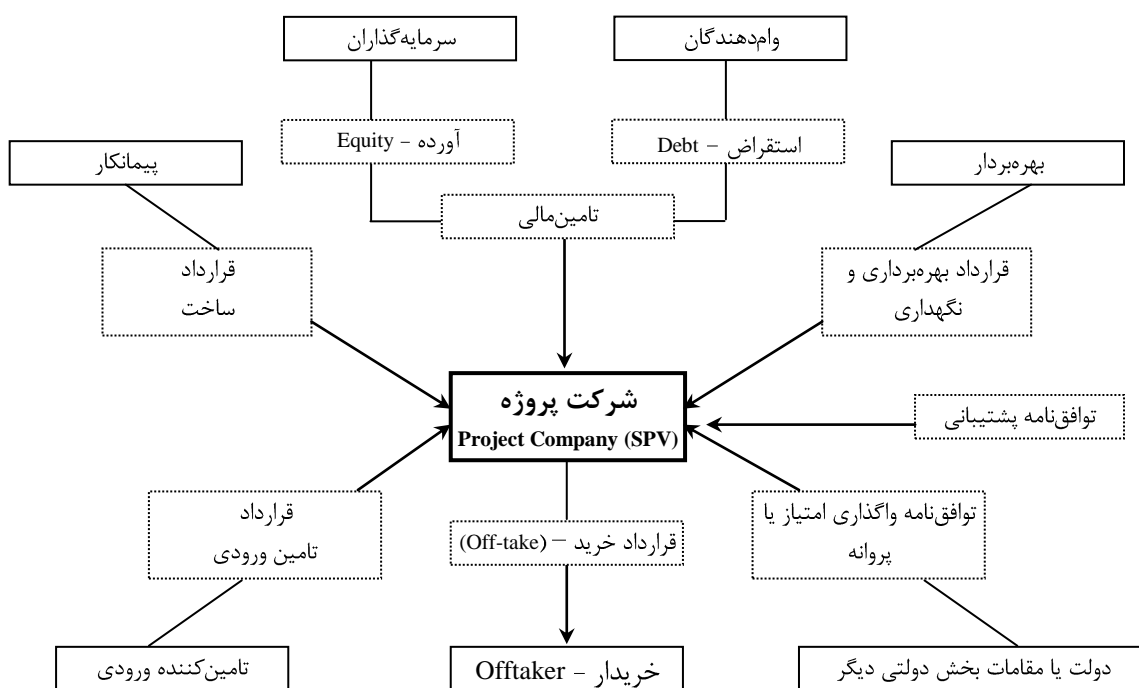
سرمایه‌گذاران

وام‌دهندگان

آورده - Equity

استقراض - Debt

پیمانکار

بهره‌بردار

تامین‌مالی

قرارداد ساخت

قرارداد بهره‌برداری و نگهداری

شرکت پروژه
Project Company (SPV)

توافق‌نامه پشتیبانی

قرارداد تامین ورودی

قرارداد خرید – (Off-take)

توافق‌نامه واگذاری امتیاز یا پروانه

تامین‌کننده ورودی

خریدار - Offtaker

دولت یا مقامات بخش دولتی دیگر